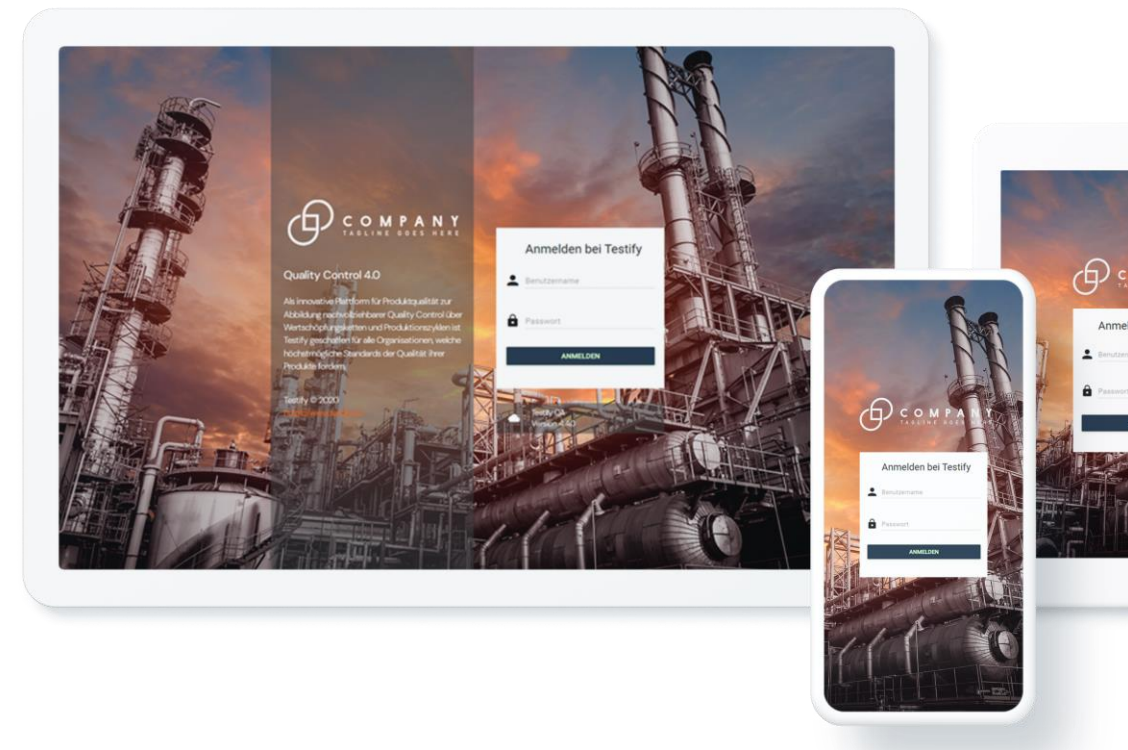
COMPANY
TAGLINE GOES HERE

Quality Control 4.0

Als innovative Plattform für Produktqualität zur Abbildung nachvollziehbarer Quality Control über Wertschöpfungsketten und Produktionszyklen ist Testify geschaffen für alle Organisationen, welche höchstmögliche Standards der Qualität ihrer Produkte fordern.

Testify © 2020
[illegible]

Anmelden bei Testify

Benutzername

Passwort

ANMELDEN

Testify QA
Version 4.0

COMPANY
TAGLINE GOES HERE

Anmelden bei Testify

Benutzername

Passwort

ANMELDEN

Anmel
Benutzern
Passwort